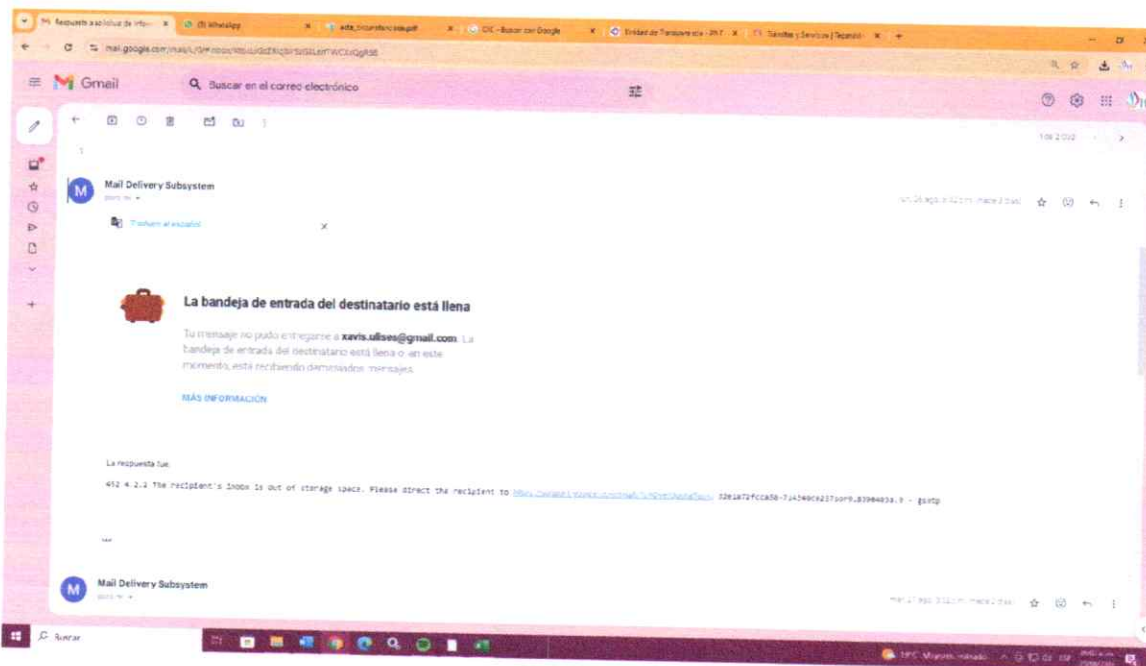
Respuesta a solicitud de info
(3) WhatsApp
acta_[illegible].pdf
CIC - Buscar con Google
Entidad de Transparencia - JNT
Trámites y Servicios | Tepatitlán

mail.google.com/mail/u/0/#inbox/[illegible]

Gmail
Buscar en el correo electrónico

1 de 2.050

Mail Delivery Subsystem
para mí

lun, 26 ago, 8:42 p.m. (hace 2 días)

Traducir al español

La bandeja de entrada del destinatario está llena

Tu mensaje no pudo entregarse a xavis.ulises@gmail.com. La bandeja de entrada del destinatario está llena o, en este momento, está recibiendo demasiados mensajes.

MÁS INFORMACIÓN

La respuesta fue:

452 4.2.2 The recipient's inbox is out of storage space. Please direct the recipient to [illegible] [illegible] - gsmtp

...

Mail Delivery Subsystem
para mí

mar, 27 ago, 3:12 p.m. (hace 2 días)

Buscar

19°C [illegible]